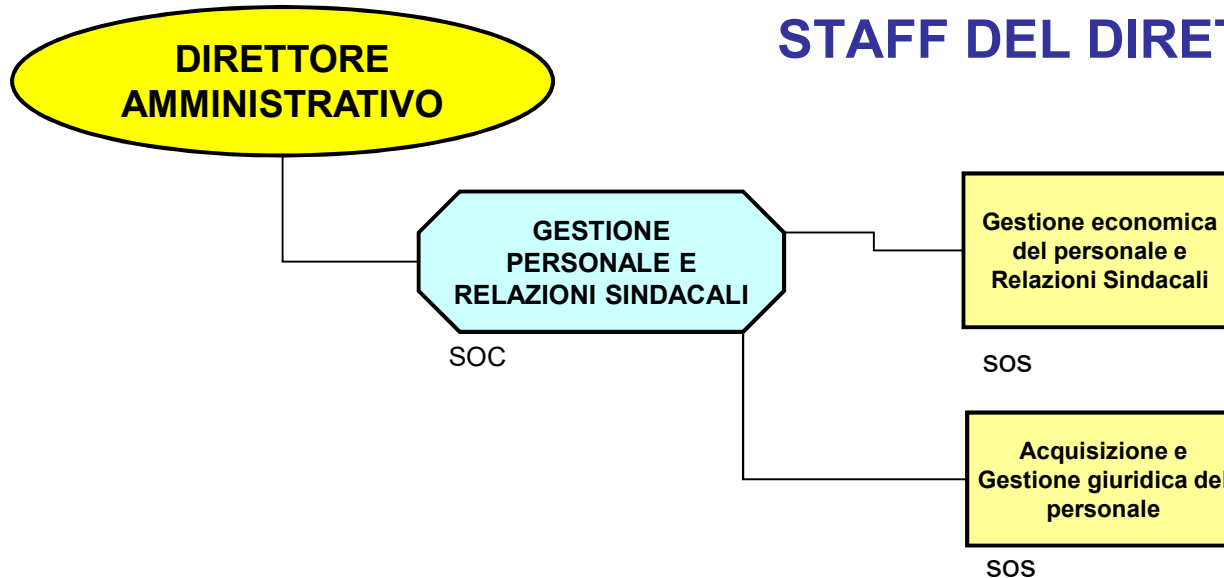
STAFF DEL DIRET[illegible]

DIRETTORE AMMINISTRATIVO

GESTIONE PERSONALE E RELAZIONI SINDACALI

SOC

Gestione economica del personale e Relazioni Sindacali

SOS

Acquisizione e Gestione giuridica del personale

SOS